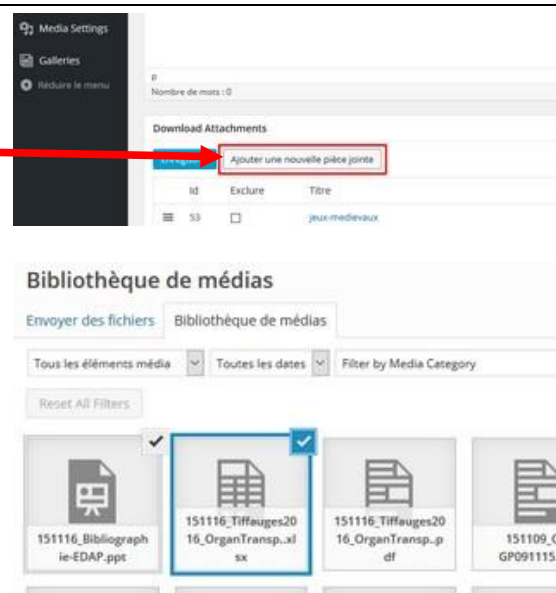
Media Settings
Galleries
Réduire le menu

p
Nombre de mots : 0

Download Attachments
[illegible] Ajouter une nouvelle pièce jointe

| | Id | Exclure | Titre |
|---|---|---|---|
| ≡ | 53 | ☐ | jeux-medievaux |

Bibliothèque de médias

Envoyer des fichiers Bibliothèque de médias

Tous les éléments média Toutes les dates Filter by Media Category

Reset All Filters

151116_Bibliographie-EDAP.ppt
151116_Tiffauges2016_OrganTransp..xlsx
151116_Tiffauges2016_OrganTransp..pdf
151109_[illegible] GP091115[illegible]